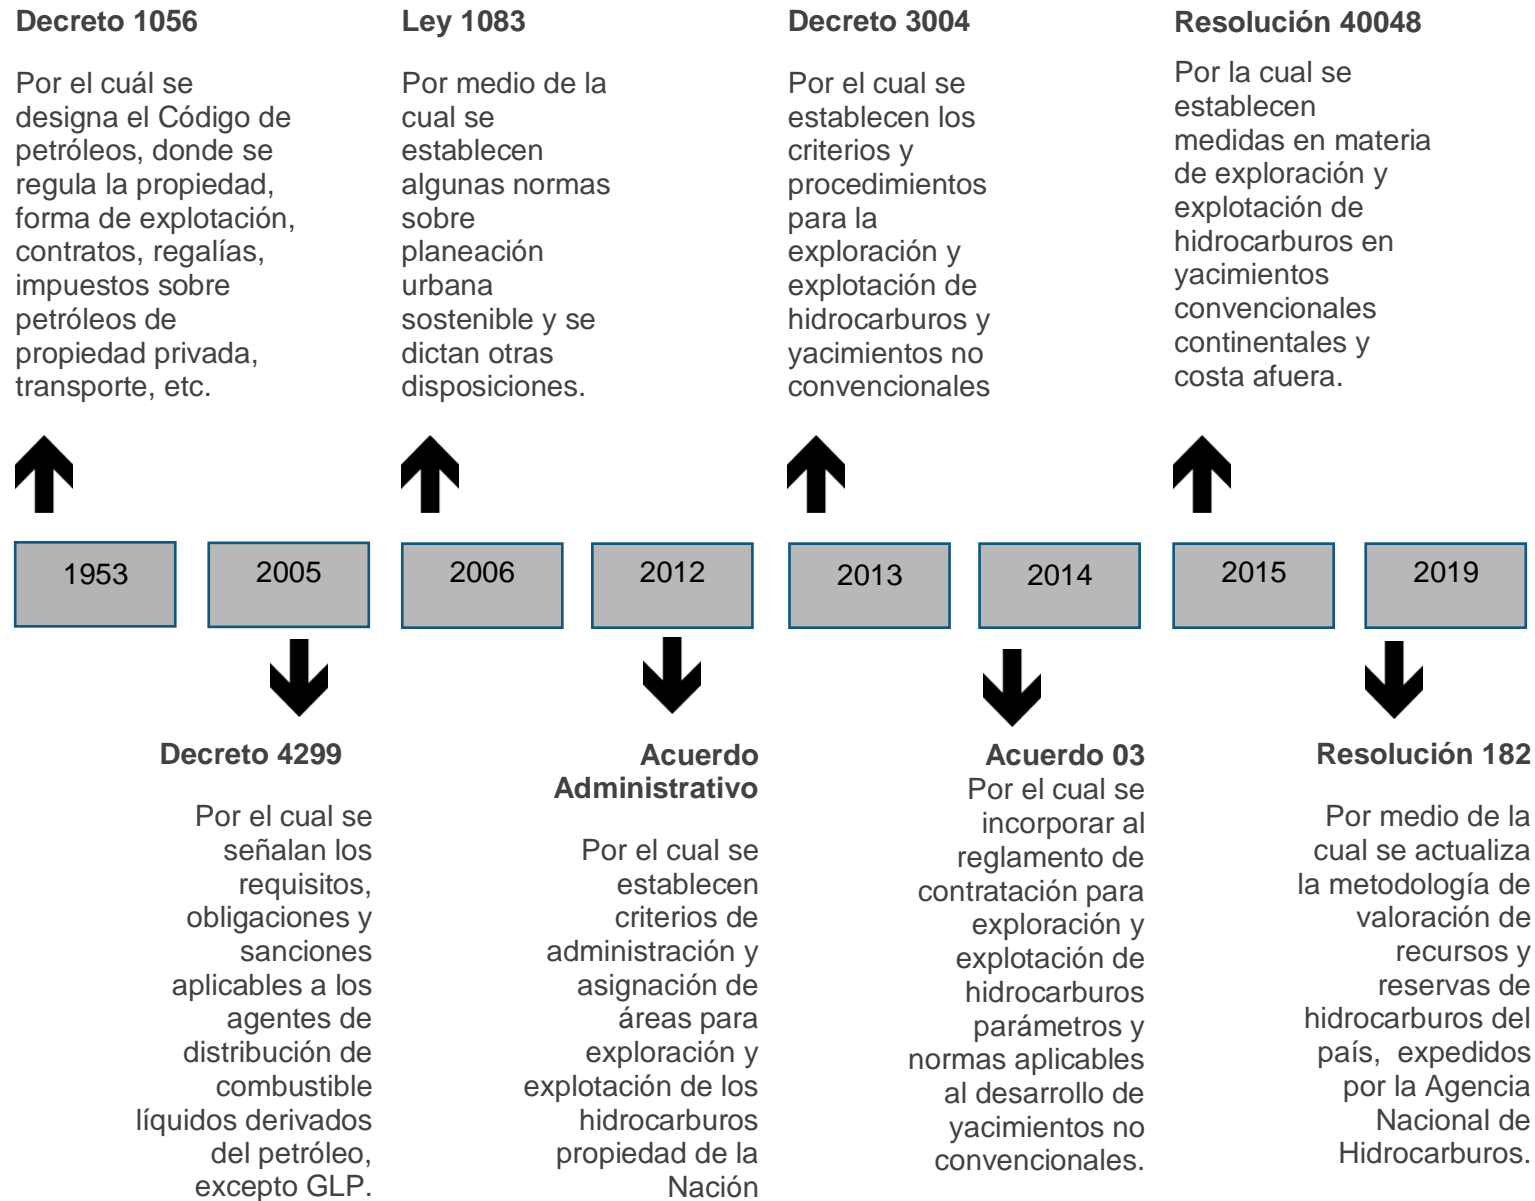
Decreto 1056

Por el cuál se designa el Código de petróleos, donde se regula la propiedad, forma de explotación, contratos, regalías, impuestos sobre petróleos de propiedad privada, transporte, etc.

Ley 1083

Por medio de la cual se establecen algunas normas sobre planeación urbana sostenible y se dictan otras disposiciones.

Decreto 3004

Por el cual se establecen los criterios y procedimientos para la exploración y explotación de hidrocarburos y yacimientos no convencionales

Resolución 40048

Por la cual se establecen medidas en materia de exploración y explotación de hidrocarburos en yacimientos convencionales continentales y costa afuera.

1953

2005

2006

2012

2013

2014

2015

2019

Decreto 4299

Por el cual se señalan los requisitos, obligaciones y sanciones aplicables a los agentes de distribución de combustible líquidos derivados del petróleo, excepto GLP.

Acuerdo Administrativo

Por el cual se establecen criterios de administración y asignación de áreas para exploración y explotación de los hidrocarburos propiedad de la Nación

Acuerdo 03
Por el cual se incorporar al reglamento de contratación para exploración y explotación de hidrocarburos parámetros y normas aplicables al desarrollo de yacimientos no convencionales.

Resolución 182

Por medio de la cual se actualiza la metodología de valoración de recursos y reservas de hidrocarburos del país, expedidos por la Agencia Nacional de Hidrocarburos.